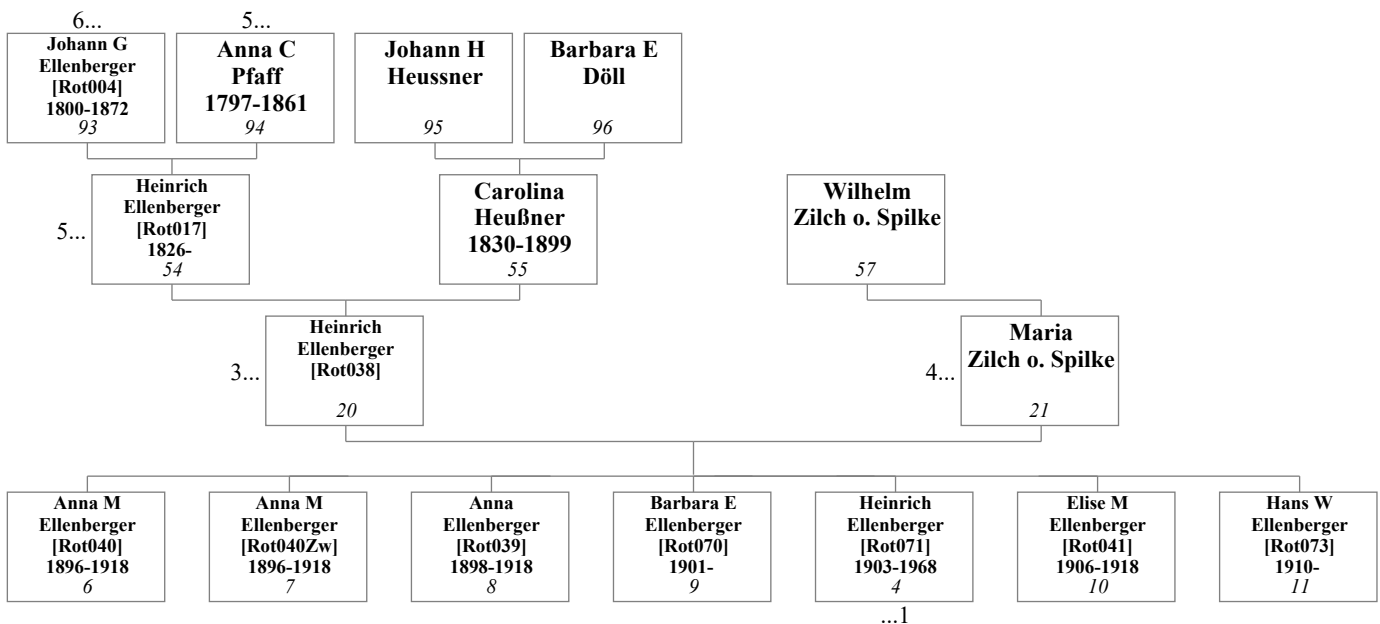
6...
Johann G Ellenberger [Rot004] 1800-1872
93

5...
Anna C Pfaff 1797-1861
94

Johann H Heussner
95

Barbara E Döll
96

5...
Heinrich Ellenberger [Rot017] 1826-
54

Carolina Heußner 1830-1899
55

Wilhelm Zilch o. Spilke
57

3...
Heinrich Ellenberger [Rot038]
20

4...
Maria Zilch o. Spilke
21

Anna M Ellenberger [Rot040] 1896-1918
6

Anna M Ellenberger [Rot040Zw] 1896-1918
7

Anna Ellenberger [Rot039] 1898-1918
8

Barbara E Ellenberger [Rot070] 1901-
9

Heinrich Ellenberger [Rot071] 1903-1968
4
...1

Elise M Ellenberger [Rot041] 1906-1918
10

Hans W Ellenberger [Rot073] 1910-
11